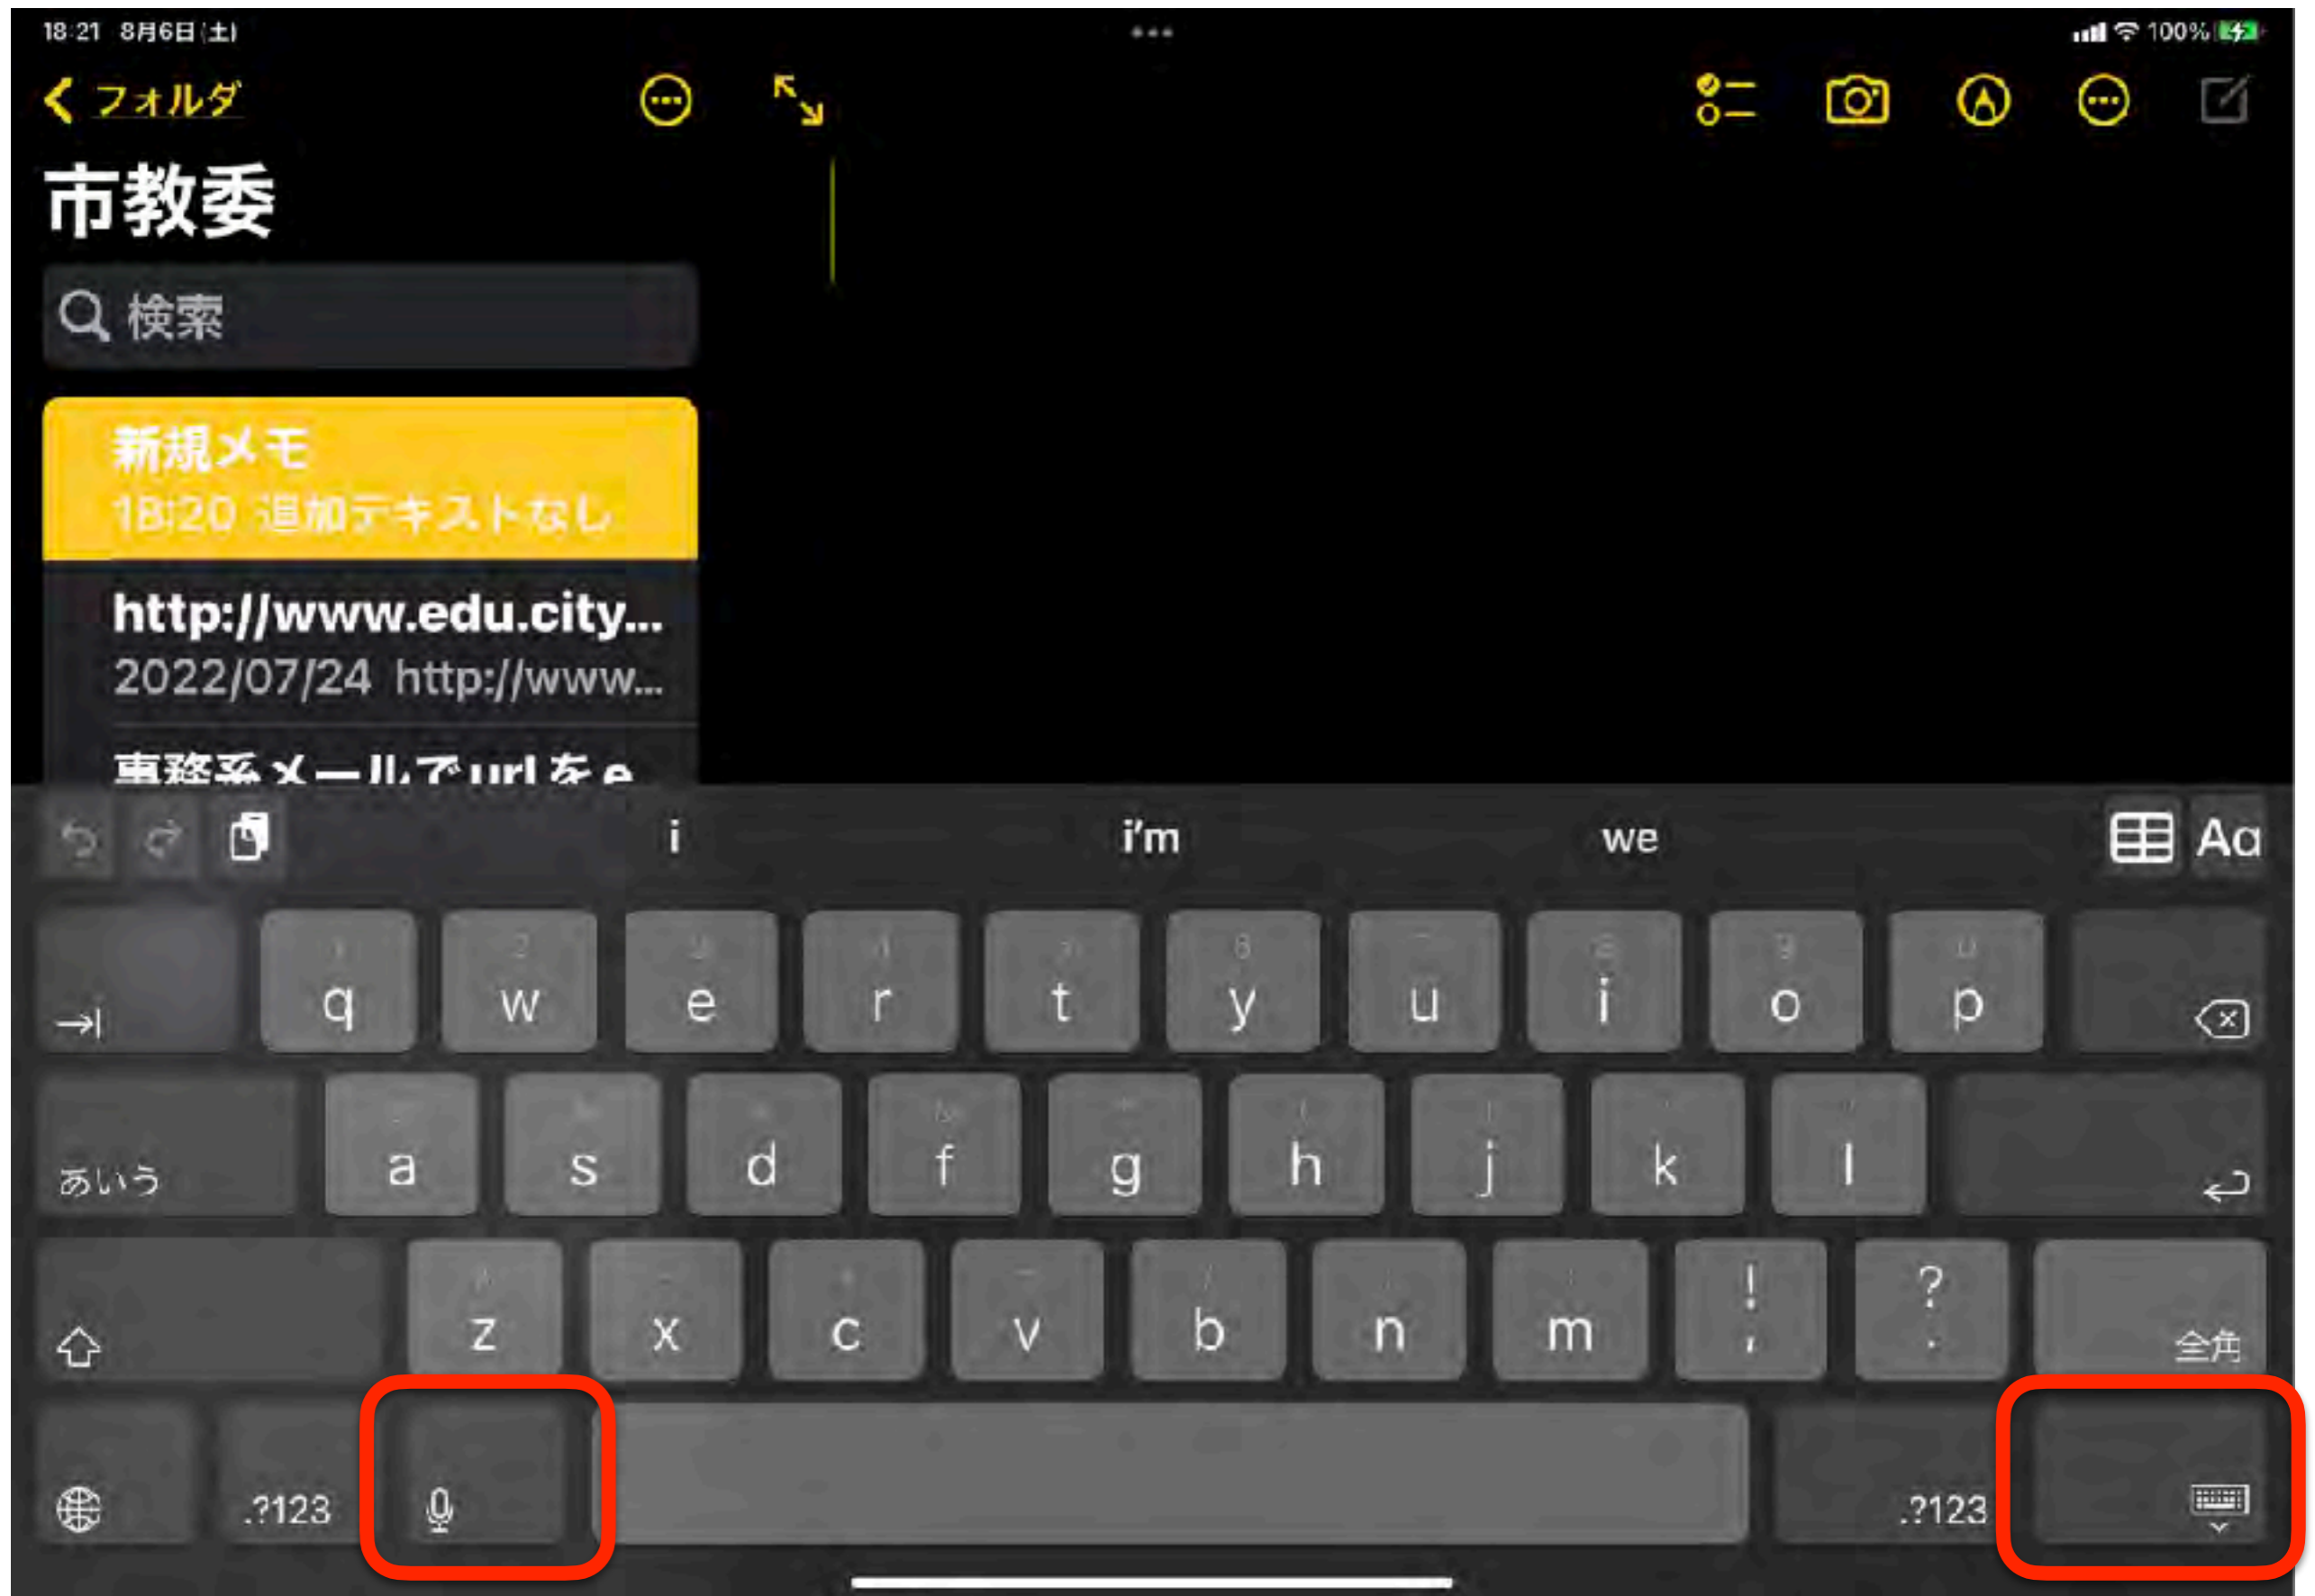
18:21 8月6日(土)

100%

フォルダ

市教委

検索

新規メモ
18:20 追加テキストなし

http://www.edu.city...
2022/07/24 http://www...

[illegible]

i

i'm

we

Aa

q w e r t y u i o p

あいう

a s d f g h j k l

z x c v b n m ! ?

全角

.?123

.?123